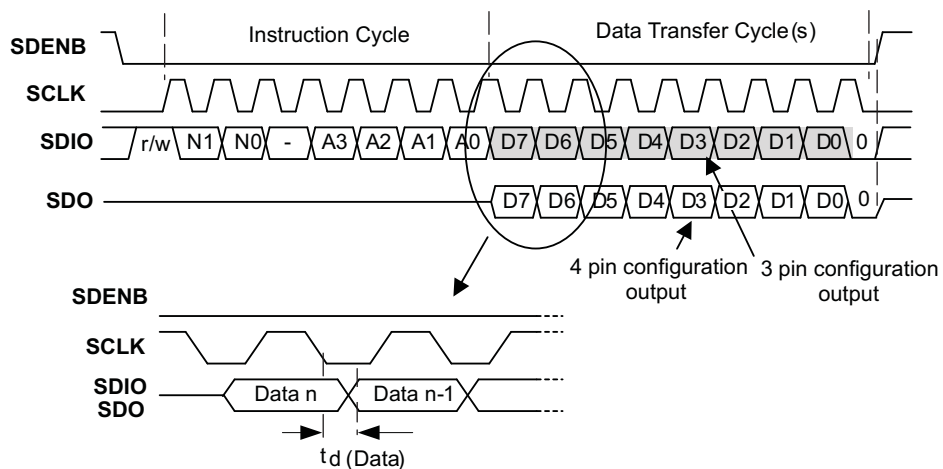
Instruction Cycle

Data Transfer Cycle(s)

SDENB

SCLK

SDIO

r/w N1 N0 - A3 A2 A1 A0 D7 D6 D5 D4 D3 D2 D1 D0 0

SDO

D7 D6 D5 D4 D3 D2 D1 D0 0

4 pin configuration output

3 pin configuration output

SDENB

SCLK

SDIO
SDO

Data n

Data n-1

$t_{d\ (Data)}$